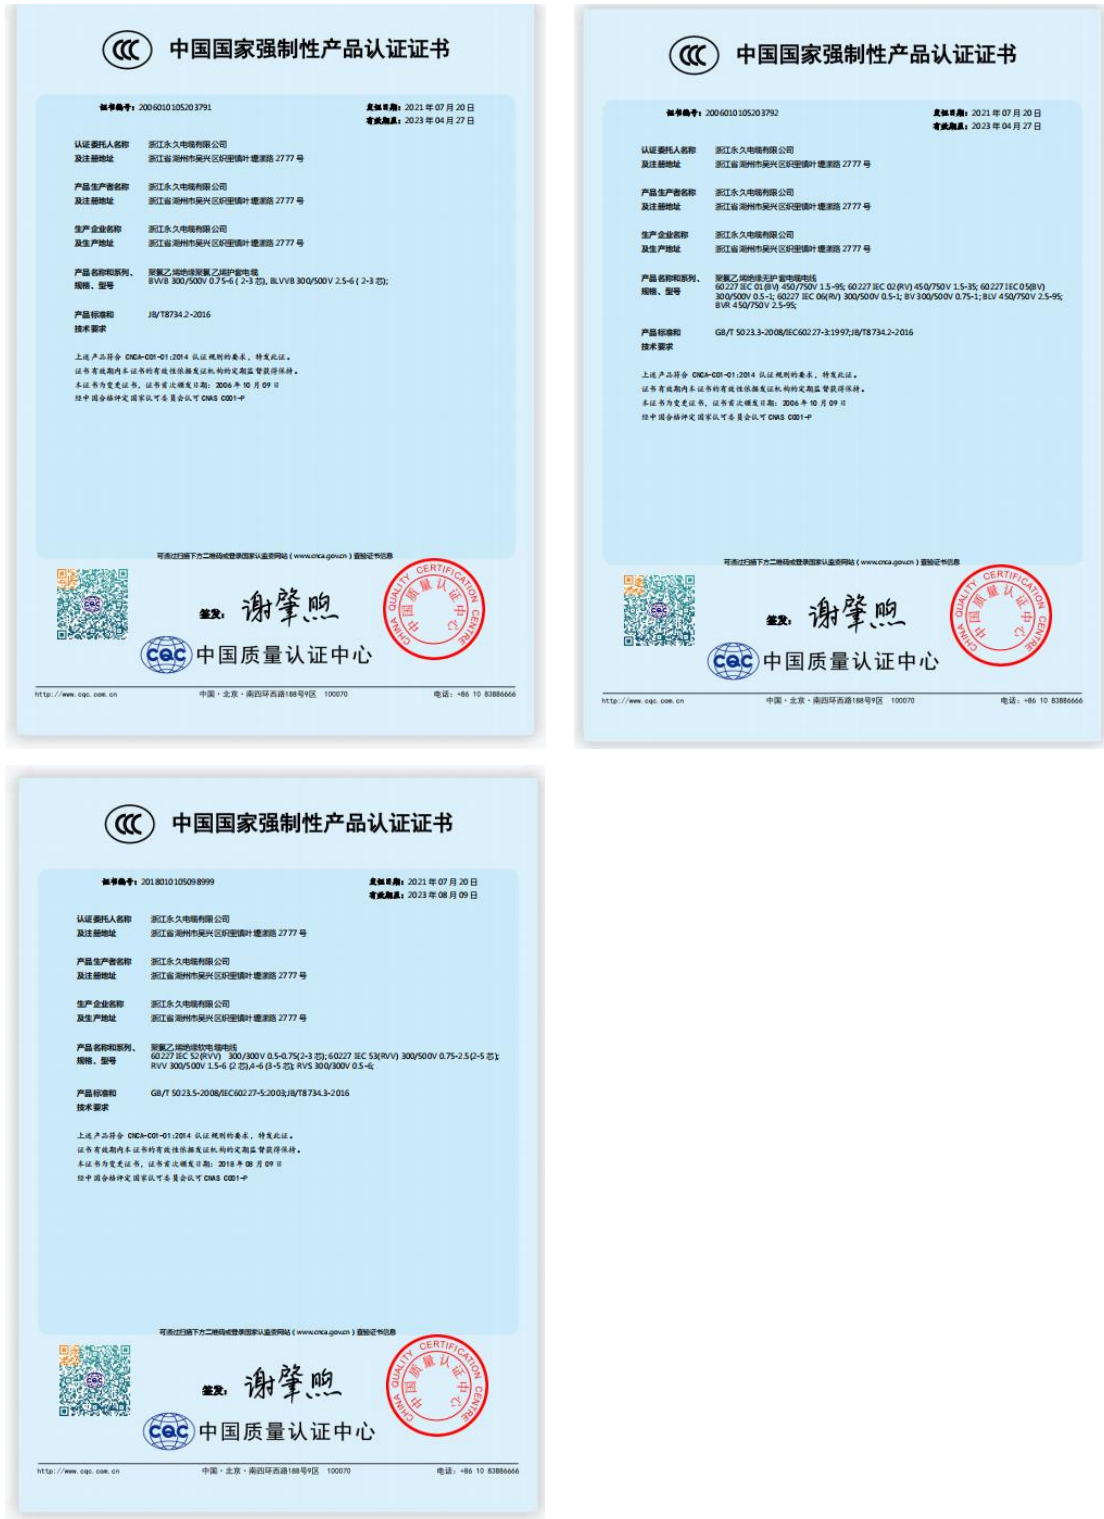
CCC 中国国家强制性产品认证证书

证书编号：2006010105203791
发证日期：2021年07月20日
有效期至：2023年04月27日

认证委托人名称 浙江永久电缆有限公司
及注册地址 浙江省湖州市吴兴区织里镇叶塘路2777号

产品生产者名称 浙江永久电缆有限公司
及注册地址 浙江省湖州市吴兴区织里镇叶塘路2777号

生产企业名称 浙江永久电缆有限公司
及生产地址 浙江省湖州市吴兴区织里镇叶塘路2777号

产品名称和系列、规格、型号 聚氯乙烯绝缘聚氯乙烯护套电缆 BVVB 300/500V 0.75-6（2-3芯），BLVVB 300/500V 2.5-6（2-3芯）;

产品标准和技术要求 JB/T8734.2-2016

上述产品符合 CNCA-C01-01:2014 认证规则的要求，特发此证。
证书有效期内本证书的有效性依据发证机构的定期监督获得保持。
本证书为变更证书，证书首次颁发日期：2006年10月09日
经中国合格评定国家认可委员会认可 CNAS C001-P

可通过扫描下方二维码或登录国家认监委网站（www.cnca.gov.cn）查验证书信息

签发：谢肇煦

CERTIFICATION CHINA QUALITY CENTRE 中国质量认证中心

CQC 中国质量认证中心

http://www.cqc.com.cn 中国·北京·南四环西路188号9区 100070 电话：+86 10 83886666

CCC 中国国家强制性产品认证证书

证书编号：2006010105203792
发证日期：2021年07月20日
有效期至：2023年04月27日

认证委托人名称 浙江永久电缆有限公司
及注册地址 浙江省湖州市吴兴区织里镇叶塘路2777号

产品生产者名称 浙江永久电缆有限公司
及注册地址 浙江省湖州市吴兴区织里镇叶塘路2777号

生产企业名称 浙江永久电缆有限公司
及生产地址 浙江省湖州市吴兴区织里镇叶塘路2777号

产品名称和系列、规格、型号 聚氯乙烯绝缘无护套电缆电线 60227 IEC 01(BV) 450/750V 1.5-95; 60227 IEC 02(RV) 450/750V 1.5-35; 60227 IEC 05(BV) 300/500V 0.5-1; 60227 IEC 06(RV) 300/500V 0.5-1; BV 300/500V 0.75-1; BLV 450/750V 2.5-95; BVR 450/750V 2.5-95;

产品标准和技术要求 GB/T 5023.3-2008/IEC60227-3:1997;JB/T8734.2-2016

上述产品符合 CNCA-C01-01:2014 认证规则的要求，特发此证。
证书有效期内本证书的有效性依据发证机构的定期监督获得保持。
本证书为变更证书，证书首次颁发日期：2006年10月09日
经中国合格评定国家认可委员会认可 CNAS C001-P

可通过扫描下方二维码或登录国家认监委网站（www.cnca.gov.cn）查验证书信息

签发：谢肇煦

CERTIFICATION CHINA QUALITY CENTRE 中国质量认证中心

CQC 中国质量认证中心

http://www.cqc.com.cn 中国·北京·南四环西路188号9区 100070 电话：+86 10 83886666

CCC 中国国家强制性产品认证证书

证书编号：2018010105098999
发证日期：2021年07月20日
有效期至：2023年08月09日

认证委托人名称 浙江永久电缆有限公司
及注册地址 浙江省湖州市吴兴区织里镇叶塘路2777号

产品生产者名称 浙江永久电缆有限公司
及注册地址 浙江省湖州市吴兴区织里镇叶塘路2777号

生产企业名称 浙江永久电缆有限公司
及生产地址 浙江省湖州市吴兴区织里镇叶塘路2777号

产品名称和系列、规格、型号 聚氯乙烯绝缘软电缆电线 60227 IEC 52(RVV) 300/300V 0.5-0.75(2-3芯); 60227 IEC 53(RVV) 300/500V 0.75-2.5(2-5芯); RVV 300/500V 1.5-6 (2芯),4-6 (3-5芯); RVS 300/300V 0.5-6;

产品标准和技术要求 GB/T 5023.5-2008/IEC60227-5:2003;JB/T8734.3-2016

上述产品符合 CNCA-C01-01:2014 认证规则的要求，特发此证。
证书有效期内本证书的有效性依据发证机构的定期监督获得保持。
本证书为变更证书，证书首次颁发日期：2018年08月09日
经中国合格评定国家认可委员会认可 CNAS C001-P

可通过扫描下方二维码或登录国家认监委网站（www.cnca.gov.cn）查验证书信息

签发：谢肇煦

CERTIFICATION CHINA QUALITY CENTRE 中国质量认证中心

CQC 中国质量认证中心

http://www.cqc.com.cn 中国·北京·南四环西路188号9区 100070 电话：+86 10 83886666